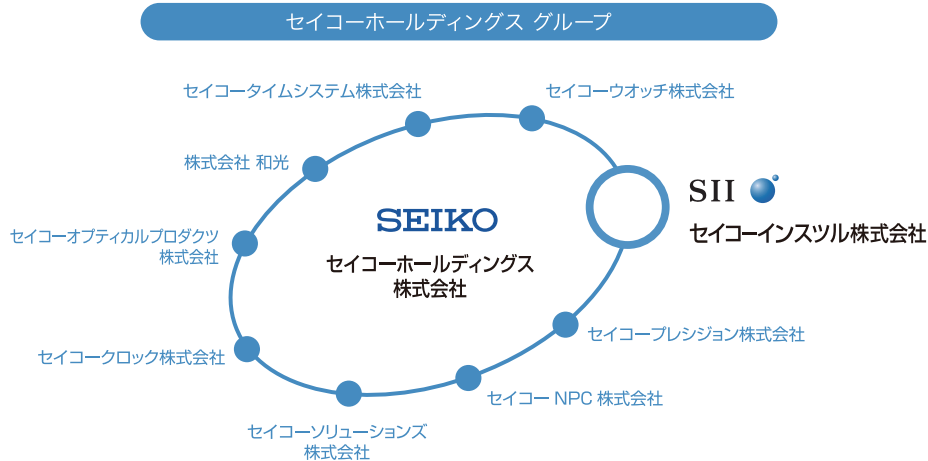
セイコーホールディングス グループ

セイコータイムシステム株式会社

セイコーウオッチ株式会社

株式会社 和光

SII

セイコーインスツル株式会社

SEIKO

セイコーホールディングス
株式会社

セイコーオプティカルプロダクツ
株式会社

セイコープレシジョン株式会社

セイコークロック株式会社

セイコー NPC 株式会社

セイコーソリューションズ
株式会社